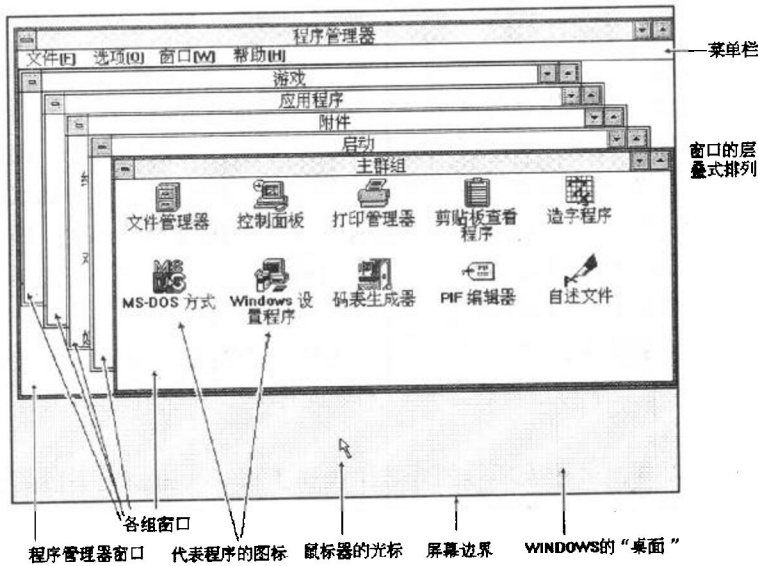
程序管理器

文件[F] 选项[O] 窗口[W] 帮助[H]

菜单栏

游戏

应用程序

附件

启动

主群组

窗口的层叠式排列

文件管理器 控制面板 打印管理器 剪贴板查看程序 造字程序

MS-DOS 方式 Windows 设置程序 码表生成器 PIF 编辑器 自述文件

各组窗口

程序管理器窗口 代表程序的图标 鼠标器的光标 屏幕边界 WINDOWS的"桌面"